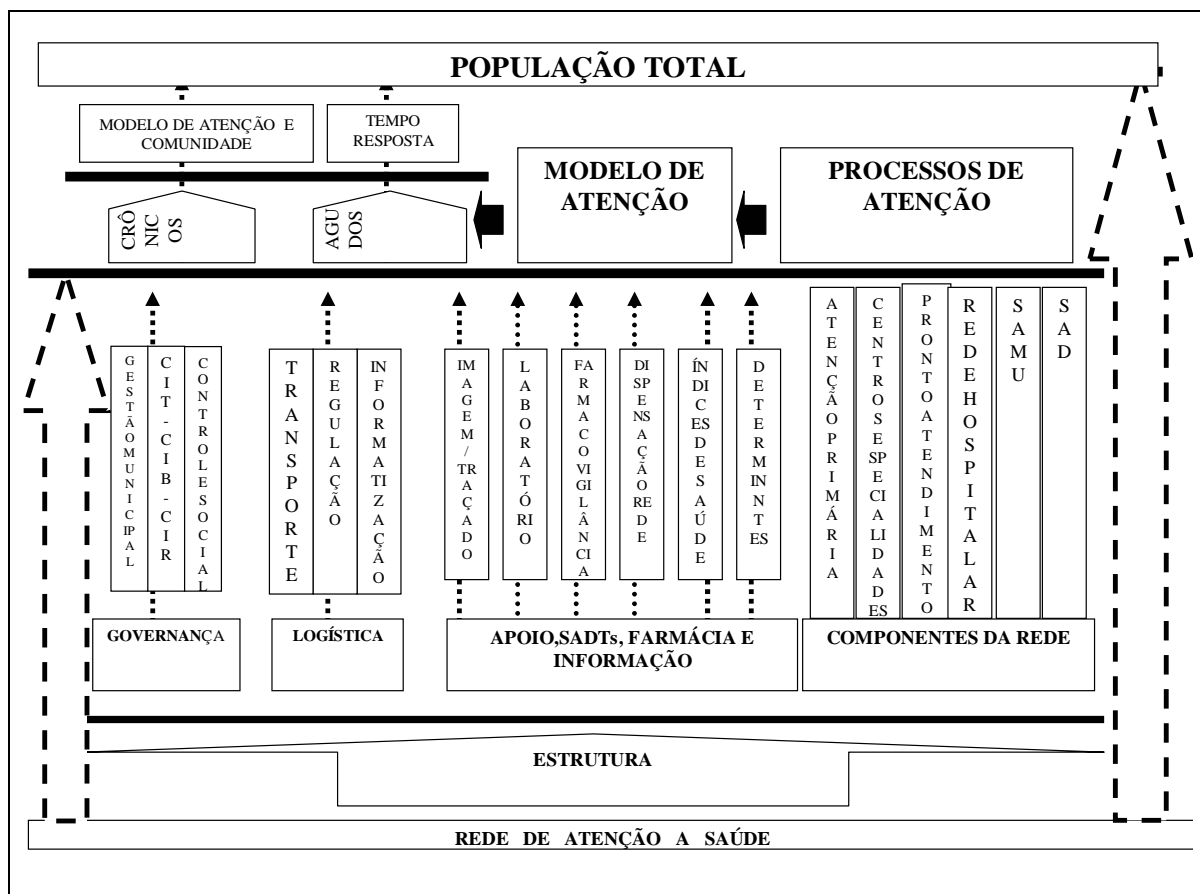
POPULAÇÃO TOTAL

MODELO DE ATENÇÃO E COMUNIDADE

TEMPO RESPOSTA

MODELO DE ATENÇÃO

PROCESSOS DE ATENÇÃO

CRÔNICOS

AGUDOS

GESTÃOMUNICIPAL

CIT-CIB-CIR

CONTROLESOCIAL

TRANSPORTE

REGULAÇÃO

INFORMATIZAÇÃO

IMAGEM/TRAÇADO

LABORATÓRIO

FARMACOVIGILÂNCIA

DISPENSAÇÃOREDE

ÍNDICESDESAÚDE

DETERMINNTES

ATENÇÃOPRIMÁRIA

CENTROSESPECIALIDADES

PRONTOATENDIMENTO

REDEHOSPITALAR

SAMU

SAD

GOVERNANÇA

LOGÍSTICA

APOIO,SADTs, FARMÁCIA E INFORMAÇÃO

COMPONENTES DA REDE

ESTRUTURA

REDE DE ATENÇÃO A SAÚDE